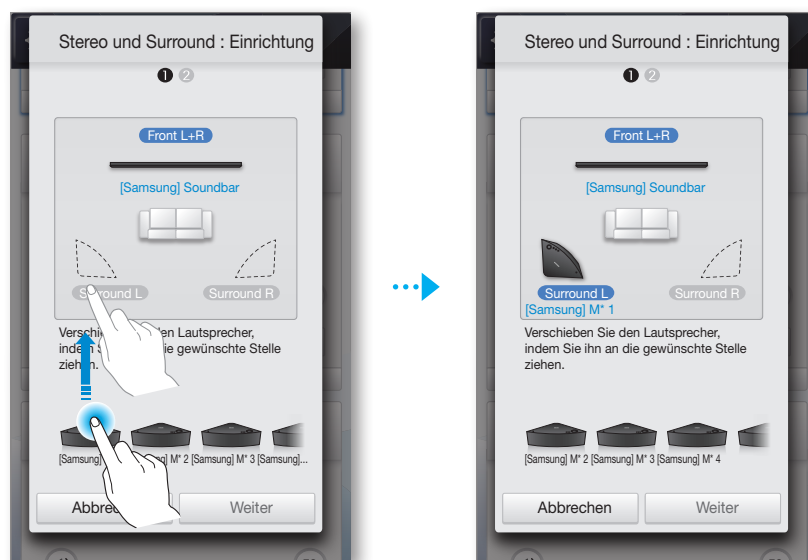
Stereo und Surround : Einrichtung

1 2

Front L+R

[Samsung] Soundbar

Surround L

Surround R

Verschie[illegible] den Lautsprecher, indem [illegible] die gewünschte Stelle ziehen.

[Samsung] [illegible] M* 2 [Samsung] M* 3 [Samsung]...

Abbrechen

Weiter

Stereo und Surround : Einrichtung

1 2

Front L+R

[Samsung] Soundbar

Surround L

[Samsung] M* 1

Surround R

Verschieben Sie den Lautsprecher, indem Sie ihn an die gewünschte Stelle ziehen.

[Samsung] M* 2 [Samsung] M* 3 [Samsung] M* 4

Abbrechen

Weiter